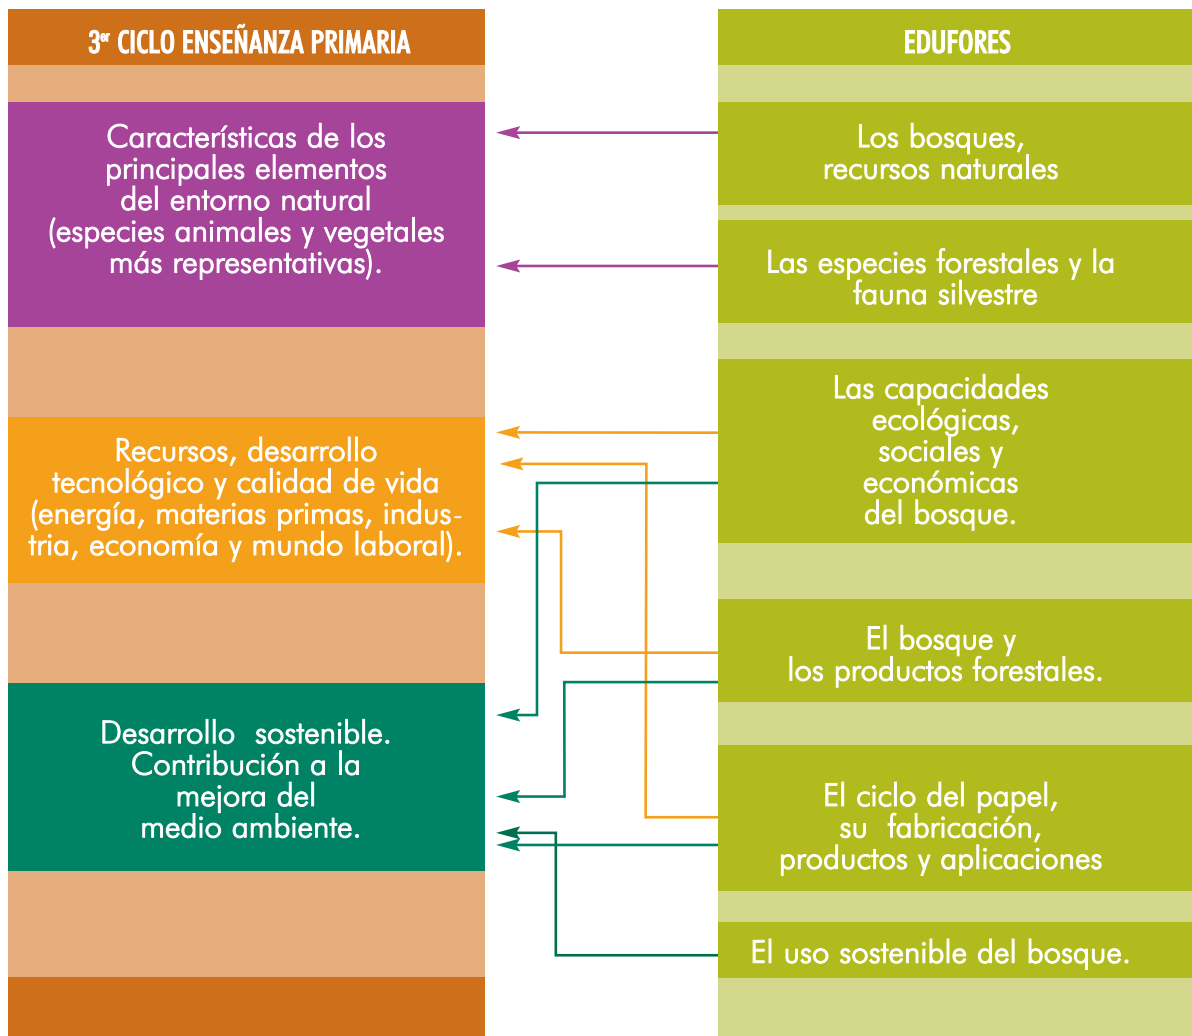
3$^{er}$ CICLO ENSEÑANZA PRIMARIA

Características de los principales elementos del entorno natural (especies animales y vegetales más representativas).

Recursos, desarrollo tecnológico y calidad de vida (energía, materias primas, industria, economía y mundo laboral).

Desarrollo sostenible. Contribución a la mejora del medio ambiente.

EDUFORES

Los bosques, recursos naturales

Las especies forestales y la fauna silvestre

Las capacidades ecológicas, sociales y económicas del bosque.

El bosque y los productos forestales.

El ciclo del papel, su fabricación, productos y aplicaciones

El uso sostenible del bosque.